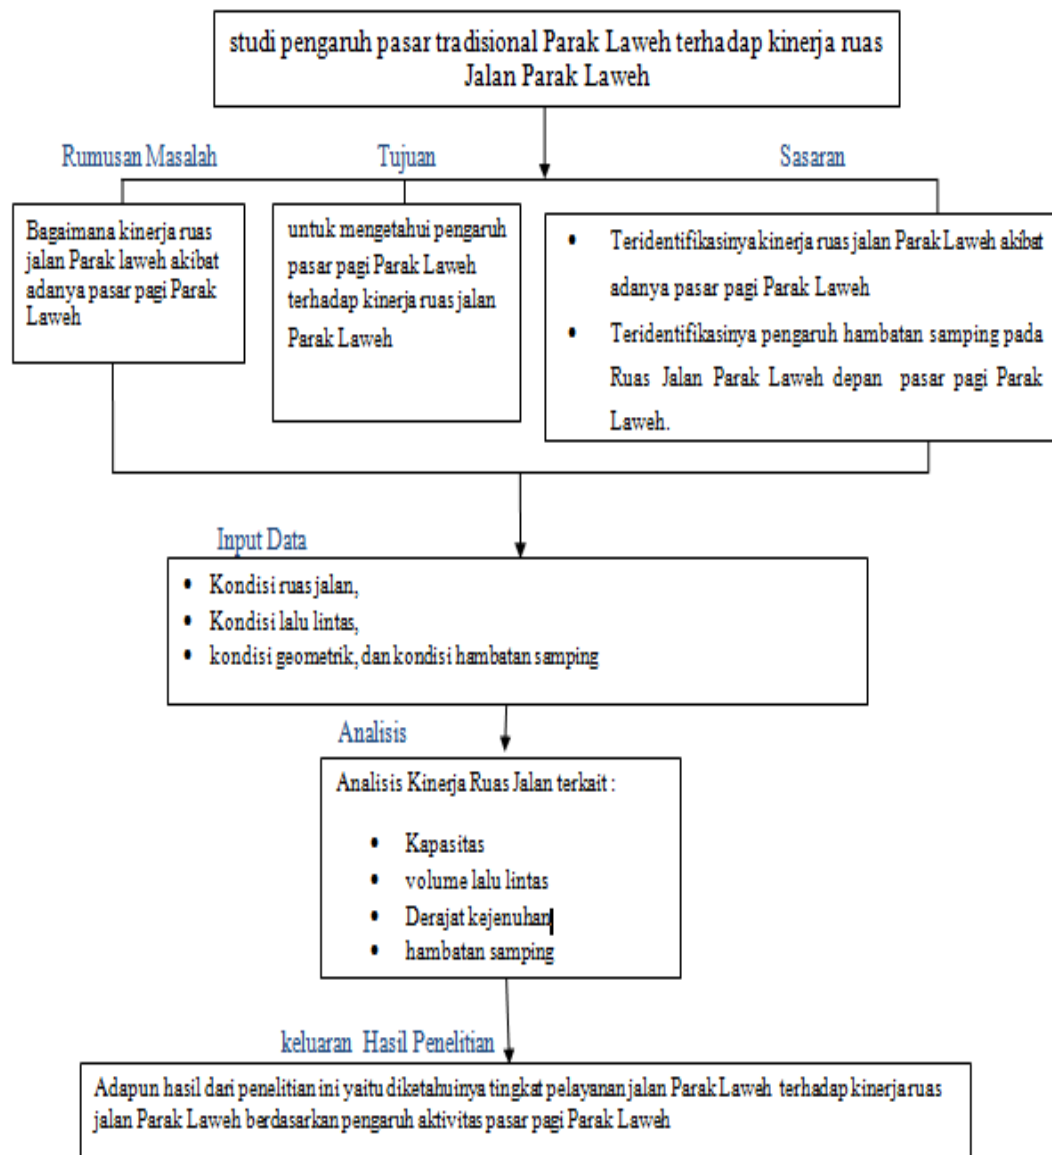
studi pengaruh pasar tradisional Parak Laweh terhadap kinerja ruas Jalan Parak Laweh

Rumusan Masalah

Tujuan

Sasaran

Bagaimana kinerja ruas jalan Parak laweh akibat adanya pasar pagi Parak Laweh

untuk mengetahui pengaruh pasar pagi Parak Laweh terhadap kinerja ruas jalan Parak Laweh

- Teridentifikasinya kinerja ruas jalan Parak Laweh akibat adanya pasar pagi Parak Laweh
- Teridentifikasinya pengaruh hambatan samping pada Ruas Jalan Parak Laweh depan pasar pagi Parak Laweh.

Input Data

- Kondisi ruas jalan,
- Kondisi lalu lintas,
- kondisi geometrik, dan kondisi hambatan samping

Analisis

Analisis Kinerja Ruas Jalan terkait :

- Kapasitas
- volume lalu lintas
- Derajat kejenuhan
- hambatan samping

keluaran Hasil Penelitian

Adapun hasil dari penelitian ini yaitu diketahuinya tingkat pelayanan jalan Parak Laweh terhadap kinerja ruas jalan Parak Laweh berdasarkan pengaruh aktivitas pasar pagi Parak Laweh